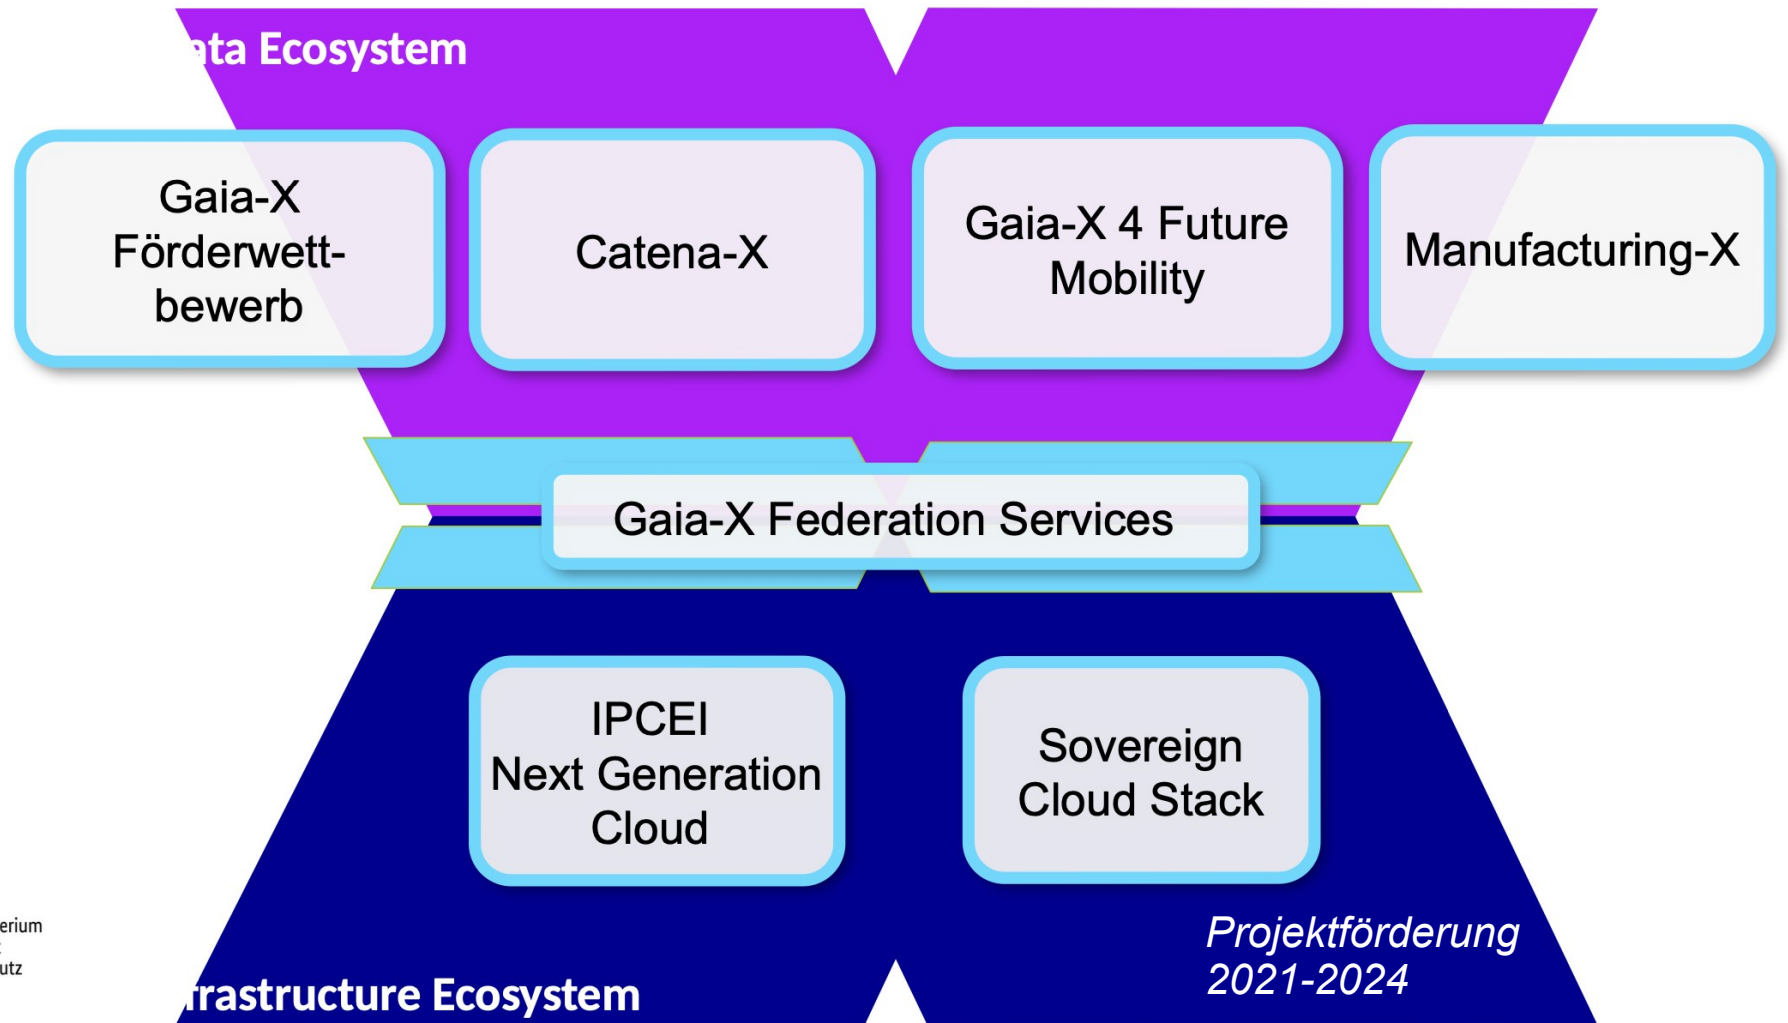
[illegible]ta Ecosystem

Gaia-X Förderwettbewerb

Catena-X

Gaia-X 4 Future Mobility

Manufacturing-X

Gaia-X Federation Services

IPCEI Next Generation Cloud

Sovereign Cloud Stack

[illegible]erium
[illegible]
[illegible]utz

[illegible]rastructure Ecosystem

Projektförderung 2021-2024